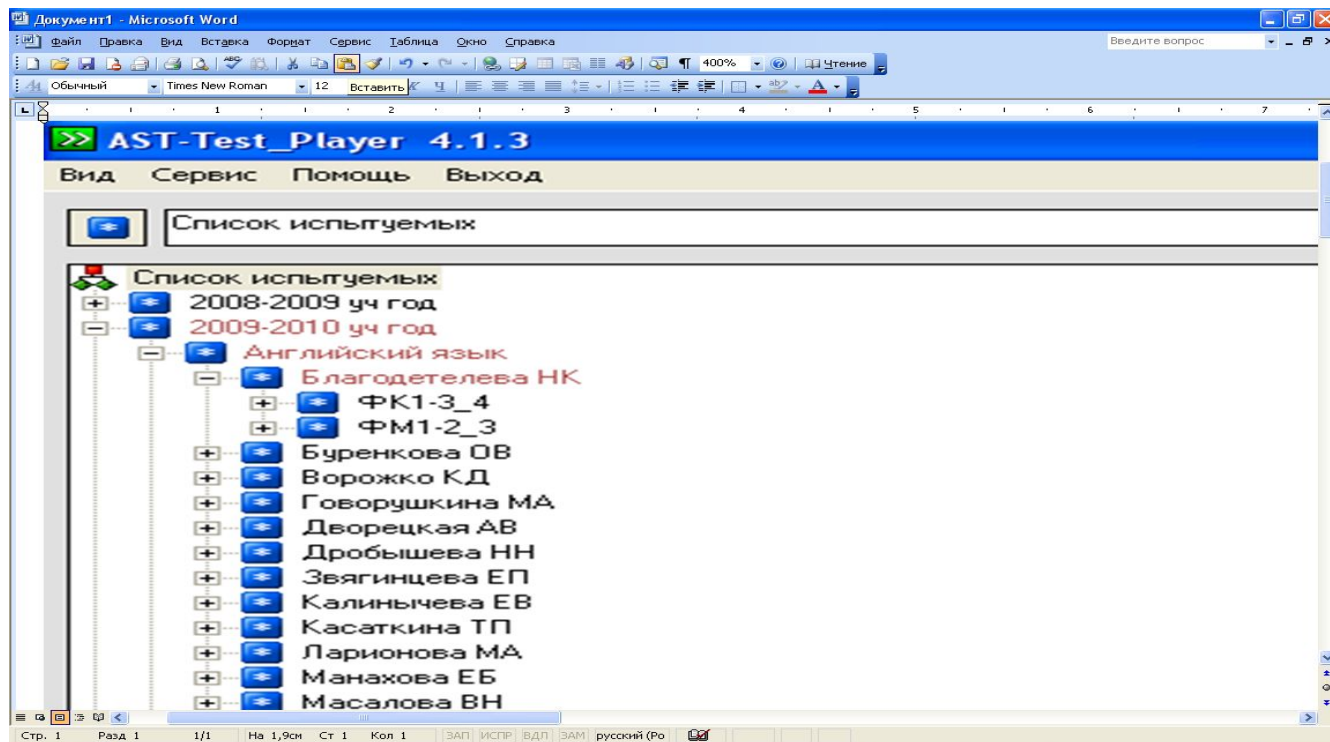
Документ1 - Microsoft Word

Файл Правка Вид Вставка Формат Сервис Таблица Окно Справка

Введите вопрос

400% Чтение

Обычный Times New Roman 12 Вставить

AST-Test_Player 4.1.3

Вид Сервис Помощь Выход

Список испытуемых

Список испытуемых
2008-2009 уч год
2009-2010 уч год
Английский язык
Благодетелева НК
ФК1-3_4
ФМ1-2_3
Буренкова ОВ
Ворожко КД
Говорушкина МА
Дворецкая АВ
Дробышева НН
Звягинцева ЕП
Калинычева ЕВ
Касаткина ТП
Ларионова МА
Манахова ЕБ
Масалова ВН

Стр. 1 Разд 1 1/1 На 1,9см Ст 1 Кол 1 ЗАП ИСПР ВДЛ ЗАМ русский (Ро